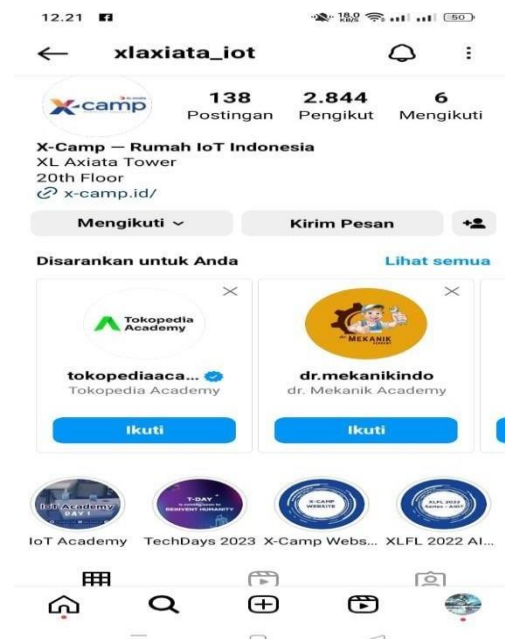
12.21

18,0 KB/S 50

xlaxiata_iot

X-camp

138 Postingan
2.844 Pengikut
6 Mengikuti

X-Camp — Rumah IoT Indonesia
XL Axiata Tower
20th Floor
x-camp.id/

Mengikuti
Kirim Pesan

Disarankan untuk Anda
Lihat semua

Tokopedia Academy
tokopediaaca...
Tokopedia Academy
Ikuti

MEKANIK
dr.mekanikindo
dr. Mekanik Academy
Ikuti

IoT Academy DAY 1
T-DAY
REINVENT HUMANITY
X-CAMP WEBSITE
XLFL 2022 Series - AIOT

IoT Academy
TechDays 2023
X-Camp Webs...
XLFL 2022 AI...